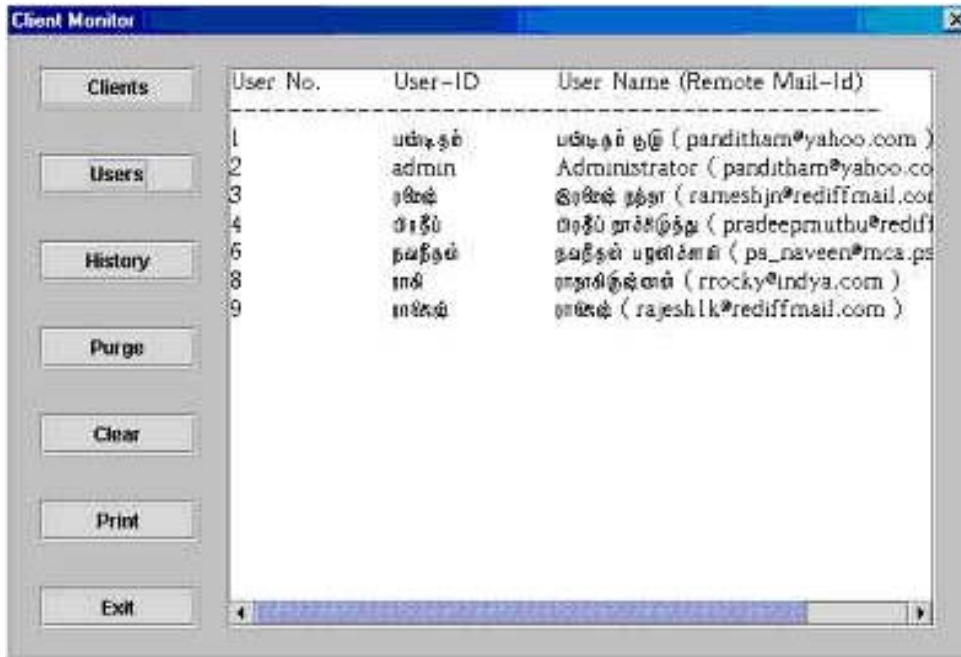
Client Monitor

Clients

Users

History

Purge

Clear

Print

Exit

User No. User-ID User Name (Remote Mail-Id)
----------------------------------------------------------
1 பண்டிதம் பண்டிதம் குழு ( panditham@yahoo.com )
2 admin Administrator ( panditham@yahoo.co
3 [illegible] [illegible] ( rameshjn@rediffmail.cor
4 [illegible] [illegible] ( pradeepmuthu@rediff
6 நவீன் நவீன் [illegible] ( ps_naveen@mca.ps
8 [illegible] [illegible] ( rrocky@indya.com )
9 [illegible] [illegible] ( rajesh1k@rediffmail.com )